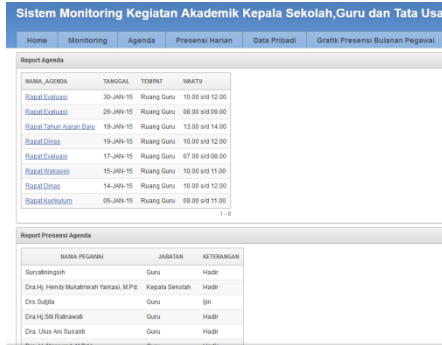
Sistem Monitoring Kegiatan Akademik Kepala Sekolah,Guru dan Tata Usa

Home | Monitoring | Agenda | Presensi Harian | Data Pribadi | Grafik Presensi Bulanan Pegawai

Report Agenda

| NAMA_AGENDA | TANGGAL | TEMPAT | WAKTU |
|---|---|---|---|
| Rapat Evaluasi | 30-JAN-15 | Ruang Guru | 10.00 s/d 12.00 |
| Rapat Evaluasi | 26-JAN-15 | Ruang Guru | 08.00 s/d 09.00 |
| Rapat Tahun Ajaran Baru | 19-JAN-15 | Ruang Guru | 13.00 s/d 14.00 |
| Rapat Dinas | 19-JAN-15 | Ruang Guru | 10.00 s/d 12.00 |
| Rapat Evaluasi | 17-JAN-15 | Ruang Guru | 07.00 s/d 08.00 |
| Rapat Wakasek | 15-JAN-15 | Ruang Guru | 10.00 s/d 11.00 |
| Rapat Dinas | 14-JAN-15 | Ruang Guru | 10.00 s/d 12.00 |
| Rapat Kurikulum | 05-JAN-15 | Ruang Guru | 09.00 s/d 11.00 |

1 - 8

Report Presensi Agenda

| NAMA PEGAWAI | JABATAN | KETERANGAN |
|---|---|---|
| Suryatiningsih | Guru | Hadir |
| Dra.Hj. Hendy Mukatmirah Yarkasi, M.Pd. | Kepala Sekolah | Hadir |
| Drs.Sutjita | Guru | Ijin |
| Dra.Hj.Siti Ratnawati | Guru | Hadir |
| Dra. Ulus Ani Susanti | Guru | Hadir |
| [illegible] | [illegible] | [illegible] |